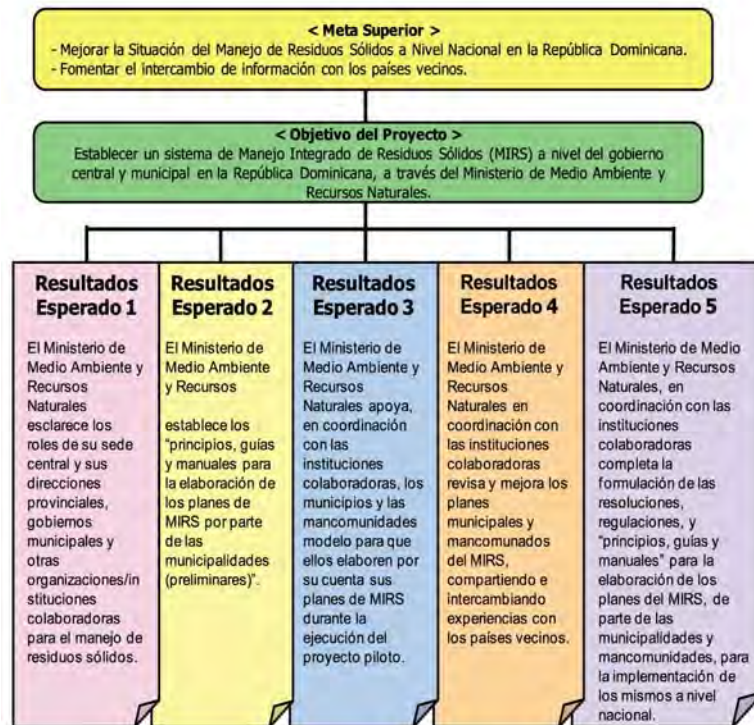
< Meta Superior >
- Mejorar la Situación del Manejo de Residuos Sólidos a Nivel Nacional en la República Dominicana.
- Fomentar el intercambio de información con los países vecinos.

< Objetivo del Proyecto >
Establecer un sistema de Manejo Integrado de Residuos Sólidos (MIRS) a nivel del gobierno central y municipal en la República Dominicana, a través del Ministerio de Medio Ambiente y Recursos Naturales.

Resultados Esperado 1

El Ministerio de Medio Ambiente y Recursos Naturales esclarece los roles de su sede central y sus direcciones provinciales, gobiemos municipales y otras organizaciones/instituciones colaboradoras para el manejo de residuos sólidos.

Resultados Esperado 2

El Ministerio de Medio Ambiente y Recursos

establece los "principios, guías y manuales para la elaboración de los planes de MIRS por parte de las municipalidades (preliminares)".

Resultados Esperado 3

El Ministerio de Medio Ambiente y Recursos Naturales apoya, en coordinación con las instituciones colaboradoras, los municipios y las mancomunidades modelo para que ellos elaboren por su cuenta sus planes de MIRS durante la ejecución del proyecto piloto.

Resultados Esperado 4

El Ministerio de Medio Ambiente y Recursos Naturales en coordinación con las instituciones colaboradoras revisa y mejora los planes municipales y mancomunados del MIRS, compartiendo e intercambiando experiencias con los países vecinos.

Resultados Esperado 5

El Ministerio de Medio Ambiente y Recursos Naturales, en coordinación con las instituciones colaboradoras completa la formulación de las resoluciones, regulaciones, y "principios, guías y manuales" para la elaboración de los planes del MIRS, de parte de las municipalidades y mancomunidades, para la implementación de los mismos a nivel nacional.